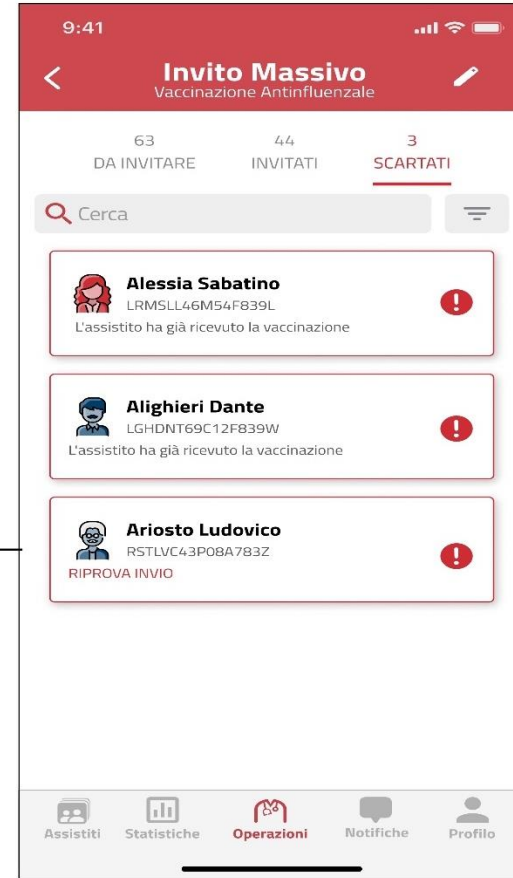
9:41

Invito Massivo
Vaccinazione Antinfluenzale

63
DA INVITARE

44
INVITATI

3
SCARTATI

Cerca

Alessia Sabatino
LRMSLL46M54F839L
L'assistito ha già ricevuto la vaccinazione

Alighieri Dante
LGHDNT69C12F839W
L'assistito ha già ricevuto la vaccinazione

Ariosto Ludovico
RSTLVC43P08A783Z
RIPROVA INVIO

Assistiti
Statistiche
Operazioni
Notifiche
Profilo